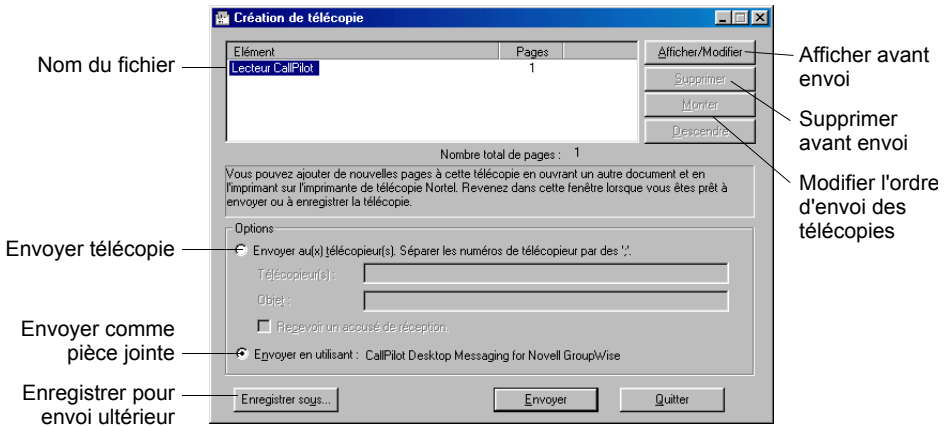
Création de télécopie

Nom du fichier

| Elément | Pages |
|---|---|
| Lecteur CallPilot | 1 |

Afficher/Modifier
Supprimer
Monter
Descendre

Afficher avant envoi

Supprimer avant envoi

Modifier l'ordre d'envoi des télécopies

Nombre total de pages : 1

Vous pouvez ajouter de nouvelles pages à cette télécopie en ouvrant un autre document et en l'imprimant sur l'imprimante de télécopie Nortel. Revenez dans cette fenêtre lorsque vous êtes prêt à envoyer ou à enregistrer la télécopie.

Options

Envoyer télécopie

Envoyer au(x) télécopieur(s). Séparer les numéros de télécopieur par des ';'.

Télécopieur(s) :

Objet :

Recevoir un accusé de réception.

Envoyer comme pièce jointe

Envoyer en utilisant : CallPilot Desktop Messaging for Novell GroupWise

Enregistrer pour envoi ultérieur

Enregistrer sous...

Envoyer

Quitter